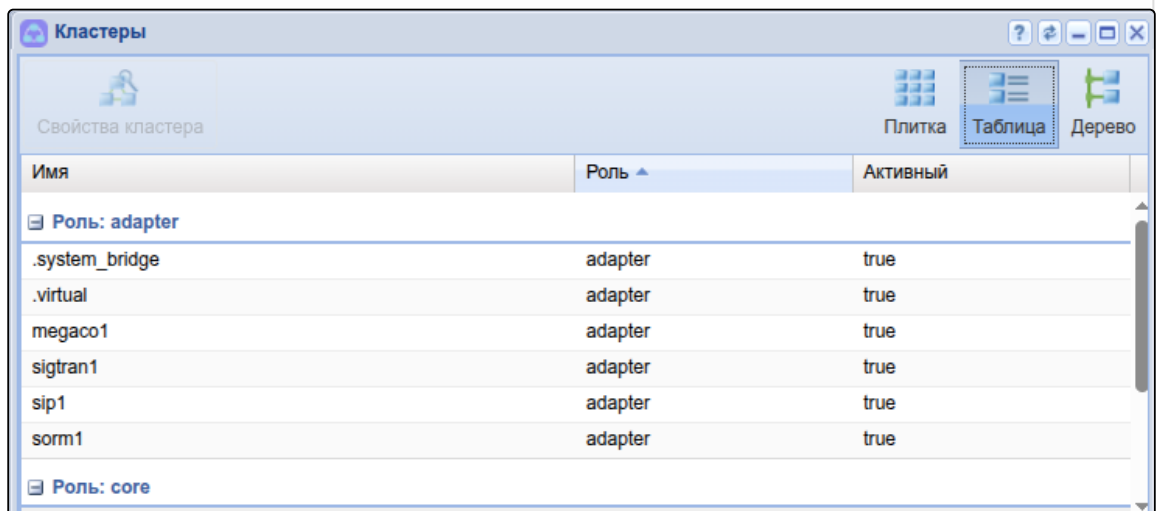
Кластеры

Свойства кластера

Плитка Таблица Дерево

| Имя | Роль ▲ | Активный |
|---|---|---|
| ⊟ Роль: adapter | | |
| .system_bridge | adapter | true |
| .virtual | adapter | true |
| megaco1 | adapter | true |
| sigtran1 | adapter | true |
| sip1 | adapter | true |
| sorm1 | adapter | true |
| ⊟ Роль: core | | |